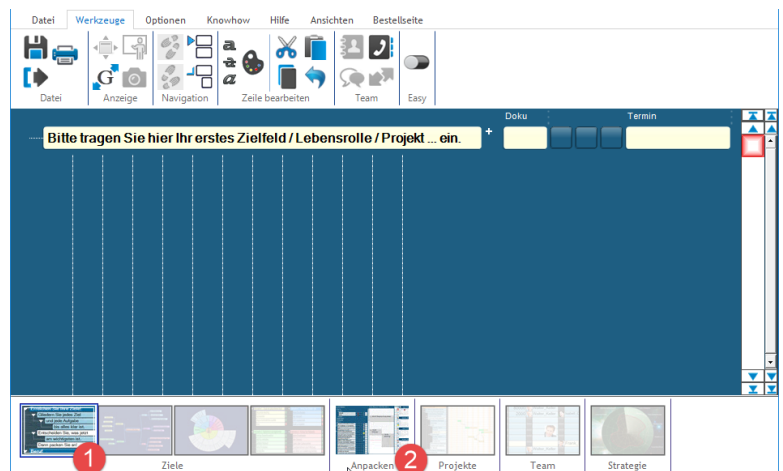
Datei Werkzeuge Optionen Knowhow Hilfe Ansichten Bestellseite

Datei Anzeige Navigation Zeile bearbeiten Team Easy

Doku Termin

Bitte tragen Sie hier Ihr erstes Zielfeld / Lebensrolle / Projekt ... ein.

+

1 Ziele

Anpacken 2 Projekte Team Strategie